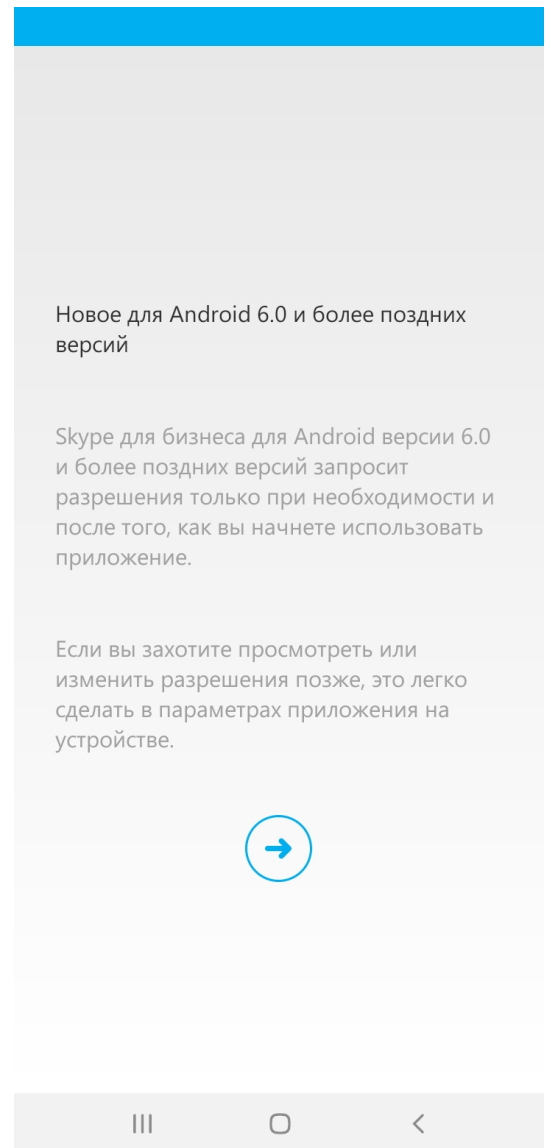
Новое для Android 6.0 и более поздних версий

Skype для бизнеса для Android версии 6.0 и более поздних версий запросит разрешения только при необходимости и после того, как вы начнете использовать приложение.

Если вы захотите просмотреть или изменить разрешения позже, это легко сделать в параметрах приложения на устройстве.